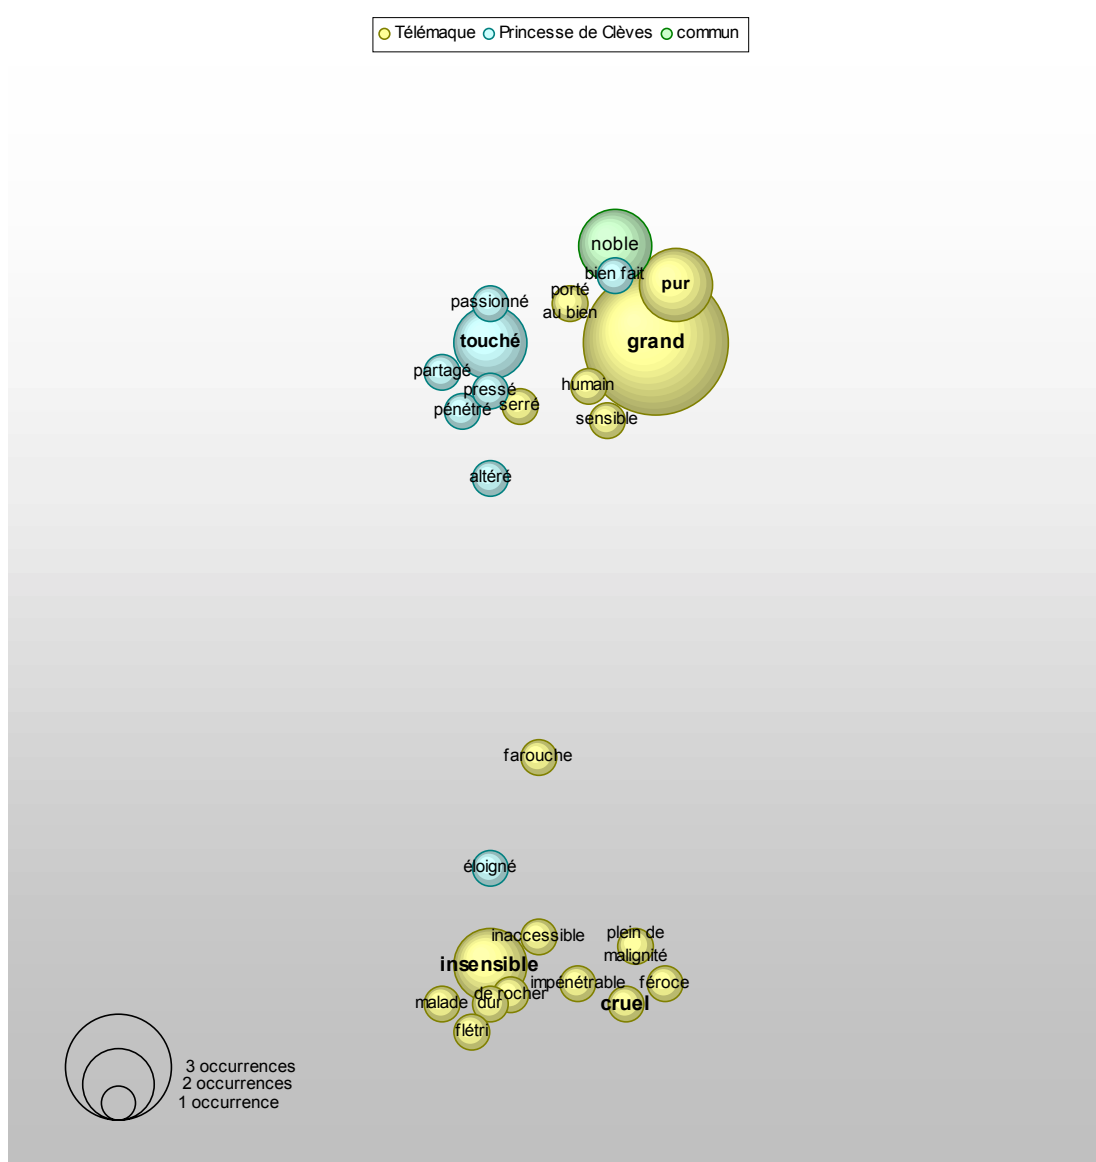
Télémaque Princesse de Clèves commun

noble
bien fait
pur
porté au bien
passionné
touché
grand
partagé
pressé
pénétré
serré
humain
sensible
altéré
farouche
éloigné
inaccessible
plein de malignité
insensible
impénétrable
féroce
de rocher
malade
dur
cruel
flétri

3 occurrences
2 occurrences
1 occurrence